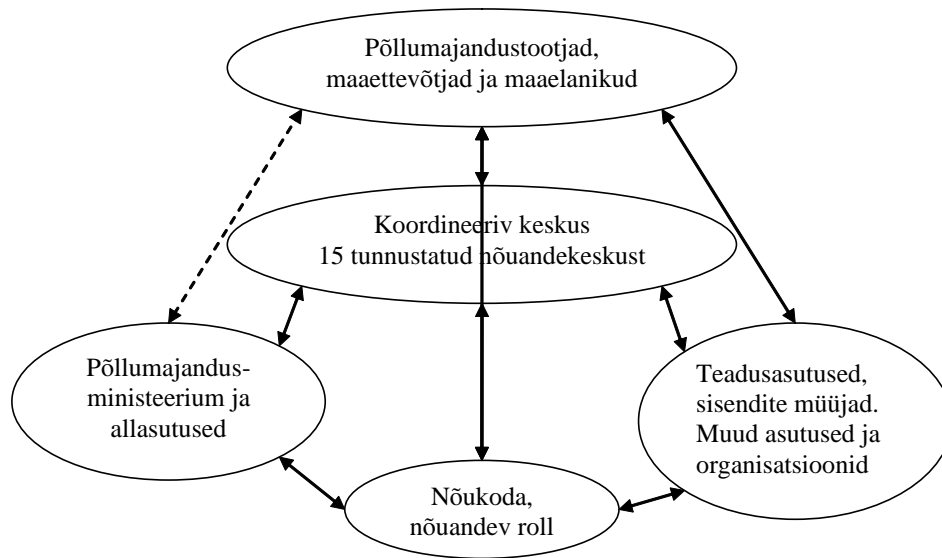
Põllumajandustootjad, maaettevõtjad ja maaelanikud

Koordineeriv keskus
15 tunnustatud nõuandekeskust

Põllumajandusministeerium ja allasutused

Teadusasutused, sisendite müüjad. Muud asutused ja organisatsioonid

Nõukoda, nõuandev roll